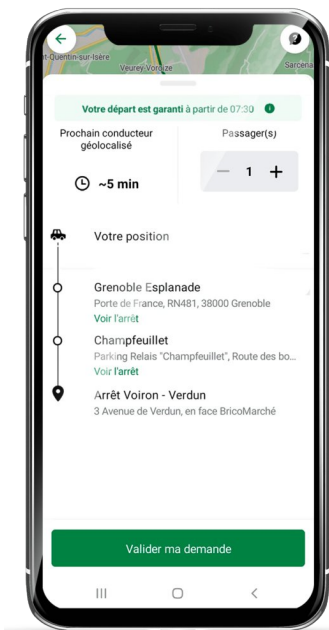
t-Quentin-sur-Isère
Veurey-Voroize
Sarcena

Votre départ est garanti à partir de 07:30

Prochain conducteur géolocalisé

~5 min

Passager(s)

− 1 +

Votre position

Grenoble Esplanade
Porte de France, RN481, 38000 Grenoble
Voir l'arrêt

Champfeuillet
Parking Relais "Champfeuillet", Route des bo...
Voir l'arrêt

Arrêt Voiron - Verdun
3 Avenue de Verdun, en face BricoMarché

Valider ma demande